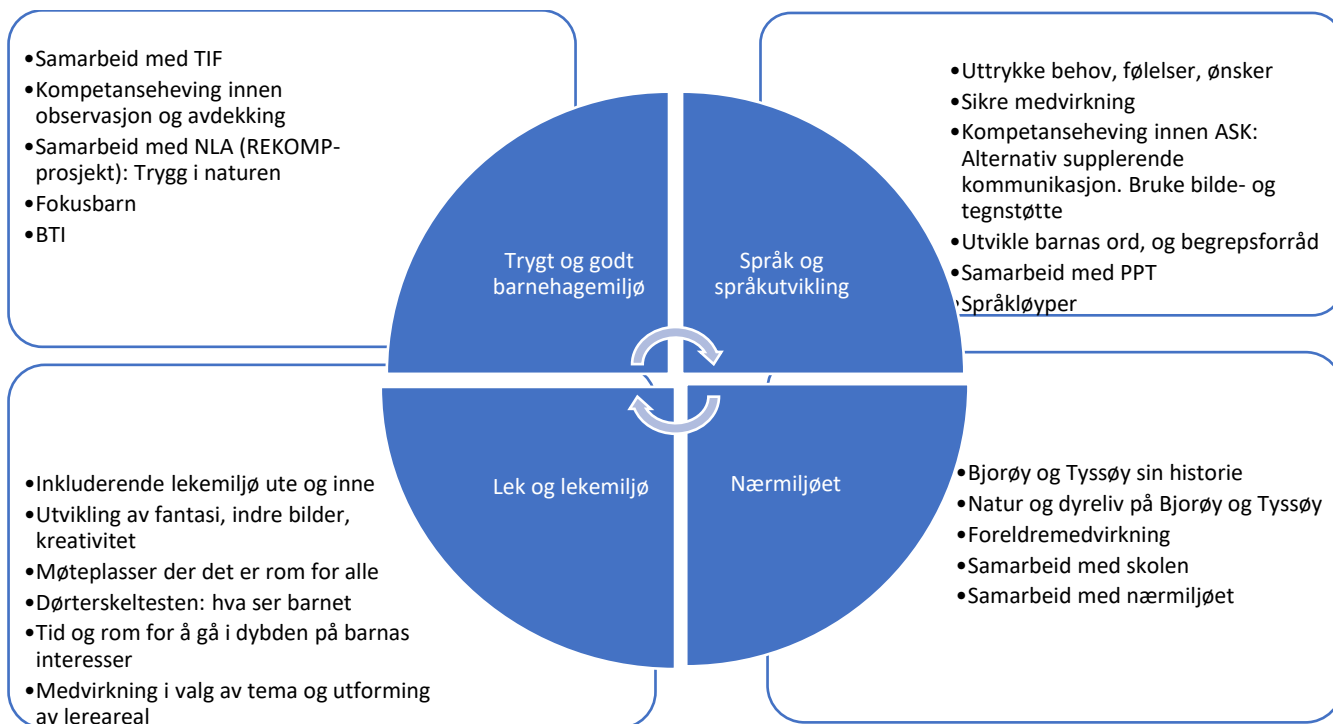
•Samarbeid med TIF
•Kompetanseheving innen observasjon og avdekking
•Samarbeid med NLA (REKOMP-prosjekt): Trygg i naturen
•Fokusbarn
•BTI

•Uttrykke behov, følelser, ønsker
•Sikre medvirkning
•Kompetanseheving innen ASK: Alternativ supplerende kommunikasjon. Bruke bilde- og tegnstøtte
•Utvikle barnas ord, og begrepsforråd
•Samarbeid med PPT
•Språkløyper

Trygt og godt barnehagemiljø

Språk og språkutvikling

Lek og lekemiljø

Nærmiljøet

•Inkluderende lekemiljø ute og inne
•Utvikling av fantasi, indre bilder, kreativitet
•Møteplasser der det er rom for alle
•Dørterskeltesten: hva ser barnet
•Tid og rom for å gå i dybden på barnas interesser
•Medvirkning i valg av tema og utforming av lereareal

•Bjorøy og Tyssøy sin historie
•Natur og dyreliv på Bjorøy og Tyssøy
•Foreldremedvirkning
•Samarbeid med skolen
•Samarbeid med nærmiljøet